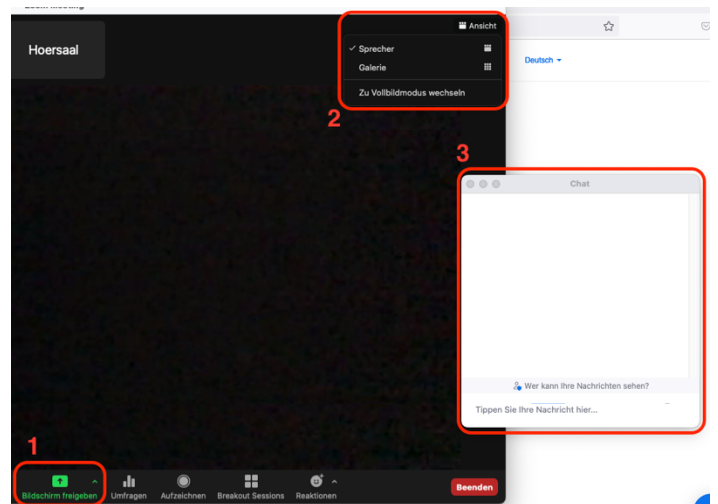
Zoom Meeting

Hoersaal

Ansicht

✓ Sprecher

Galerie

Zu Vollbildmodus wechseln

2

Deutsch

3

Chat

Wer kann Ihre Nachrichten sehen?

Tippen Sie Ihre Nachricht hier...

1

Bildschirm freigeben

Umfragen

Aufzeichnen

Breakout Sessions

Reaktionen

Beenden